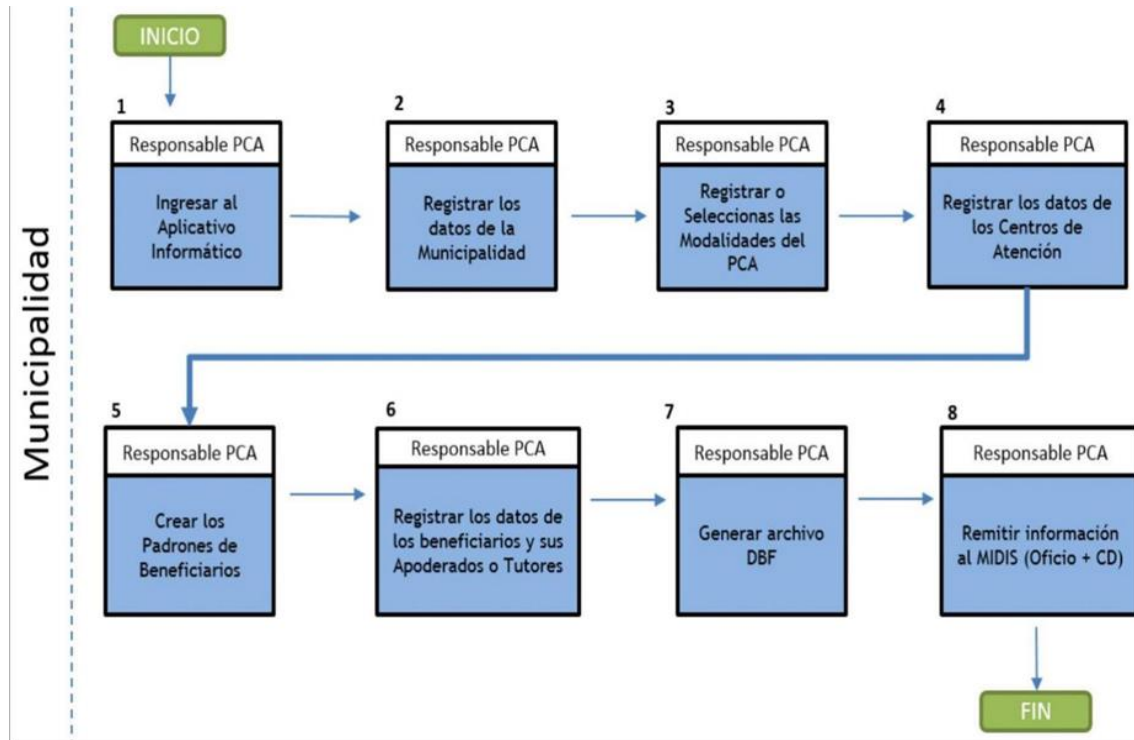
Municipalidad

INICIO

1
Responsable PCA
Ingresar al Aplicativo Informático

2
Responsable PCA
Registrar los datos de la Municipalidad

3
Responsable PCA
Registrar o Seleccionas las Modalidades del PCA

4
Responsable PCA
Registrar los datos de los Centros de Atención

5
Responsable PCA
Crear los Padrones de Beneficiarios

6
Responsable PCA
Registrar los datos de los beneficiarios y sus Apoderados o Tutores

7
Responsable PCA
Generar archivo DBF

8
Responsable PCA
Remitir información al MIDIS (Oficio + CD)

FIN